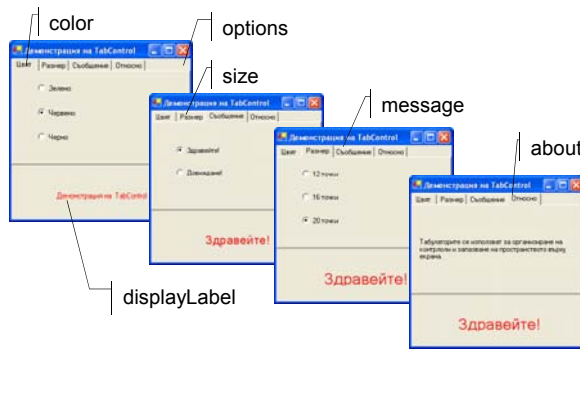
color

options

size

message

about

displayLabel

Демонстрация на TabControl

Цвят | Размер | Съобщение | Относно

Зелено

Червено

Черно

Демонстрация на TabControl

Демонстрация на TabControl

Цвят | Размер | Съобщение | Относно

Здравейте!

Довиждане!

Здравейте!

Демонстрация на TabControl

Цвят | Размер | Съобщение | Относно

12 точки

16 точки

20 точки

Здравейте!

Демонстрация на TabControl

Цвят | Размер | Съобщение | Относно

Табулаторите се използват за организиране на контролии и запазване на пространството върху екрана

Здравейте!